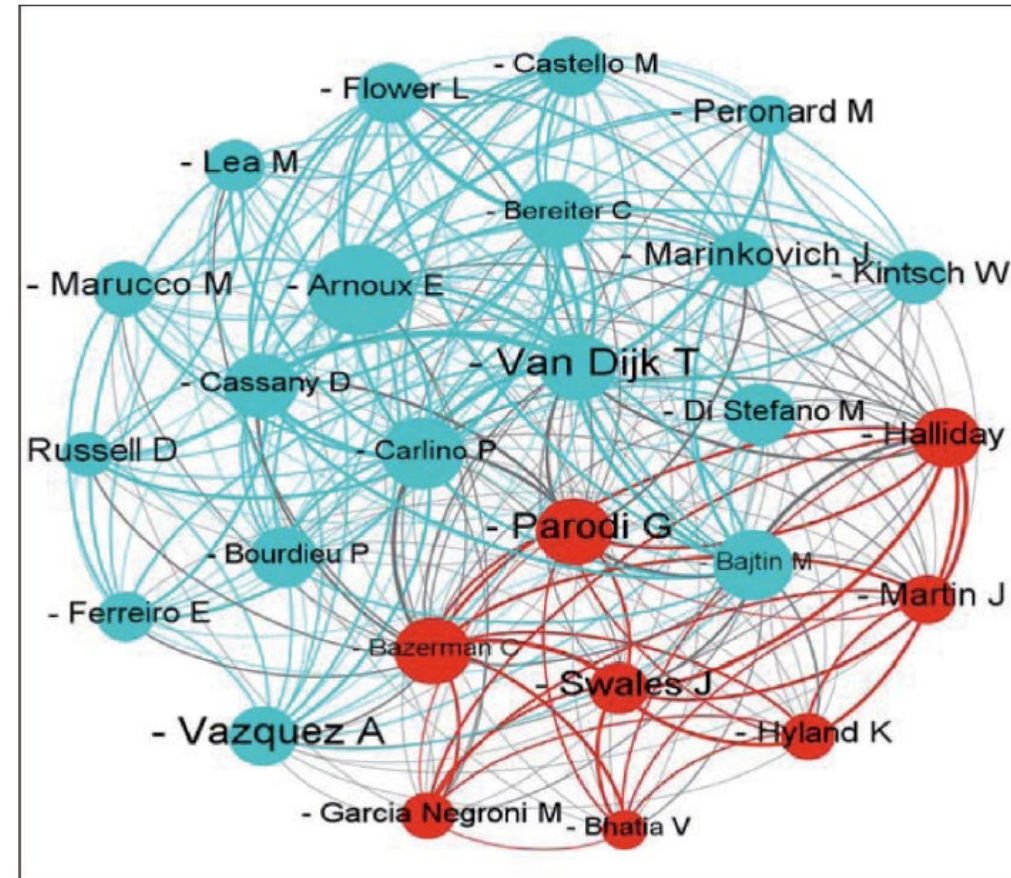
- Castello M
- Flower L
- Peronard M
- Lea M
- Bereiter C
- Marinkovich J
- Marucco M
- Arnoux E
- Kintsch W
- Van Dijk T
- Cassany D
- Di Stefano M
- Halliday
Russell D
- Carlino P
- Parodi G
- Bourdieu P
- Bajtin M
- Martin J
- Ferreiro E
- Bazerman C
- Swales J
- Vazquez A
- Hyland K
- Garcia Negroni M
- Bhatia V